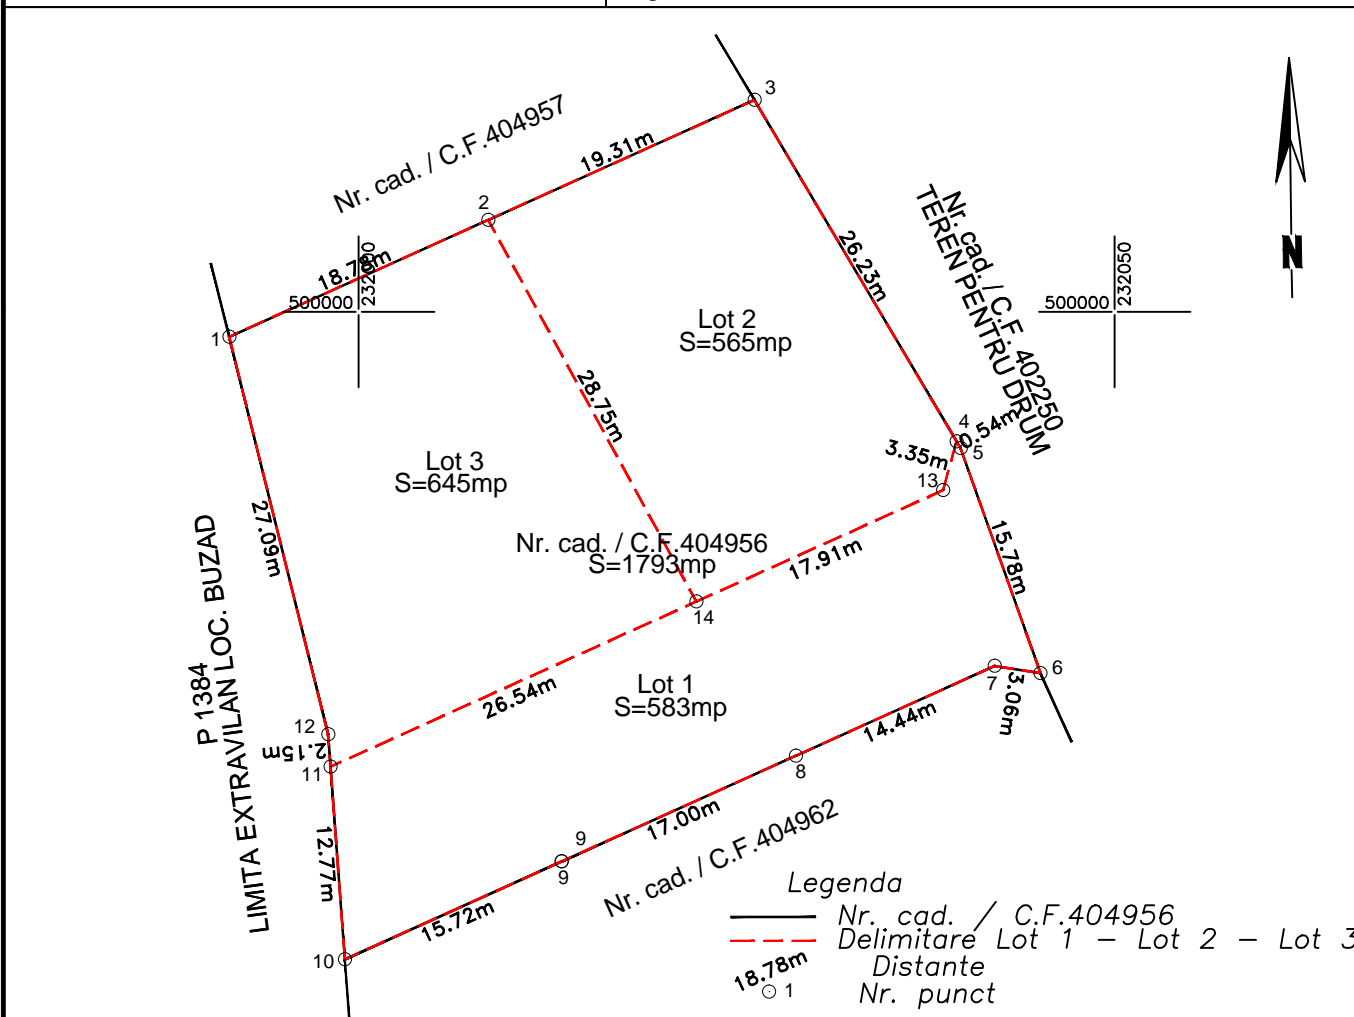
N

Nr. cad. / C.F.404957

19.31m

18.78m

500000 232000

500000 232050

1

2

3

26.23m

Nr. cad. / C.F. 402250
TEREN PENTRU DRUM

Lot 2
S=565mp

28.75m

4

0.54m

5

3.35m

13

Lot 3
S=645mp

27.09m

P 1384
LIMITA EXTRAVILAN LOC. BUZAD

Nr. cad. / C.F.404956
S=1793mp

17.91m

14

15.78m

6

7

3.06m

Lot 1
S=583mp

26.54m

12

2.15m

11

14.44m

8

17.00m

9

9

12.77m

Nr. cad. / C.F.404962

15.72m

10

Legenda
Nr. cad. / C.F.404956
Delimitare Lot 1 – Lot 2 – Lot 3
18.78m Distante
1 Nr. punct